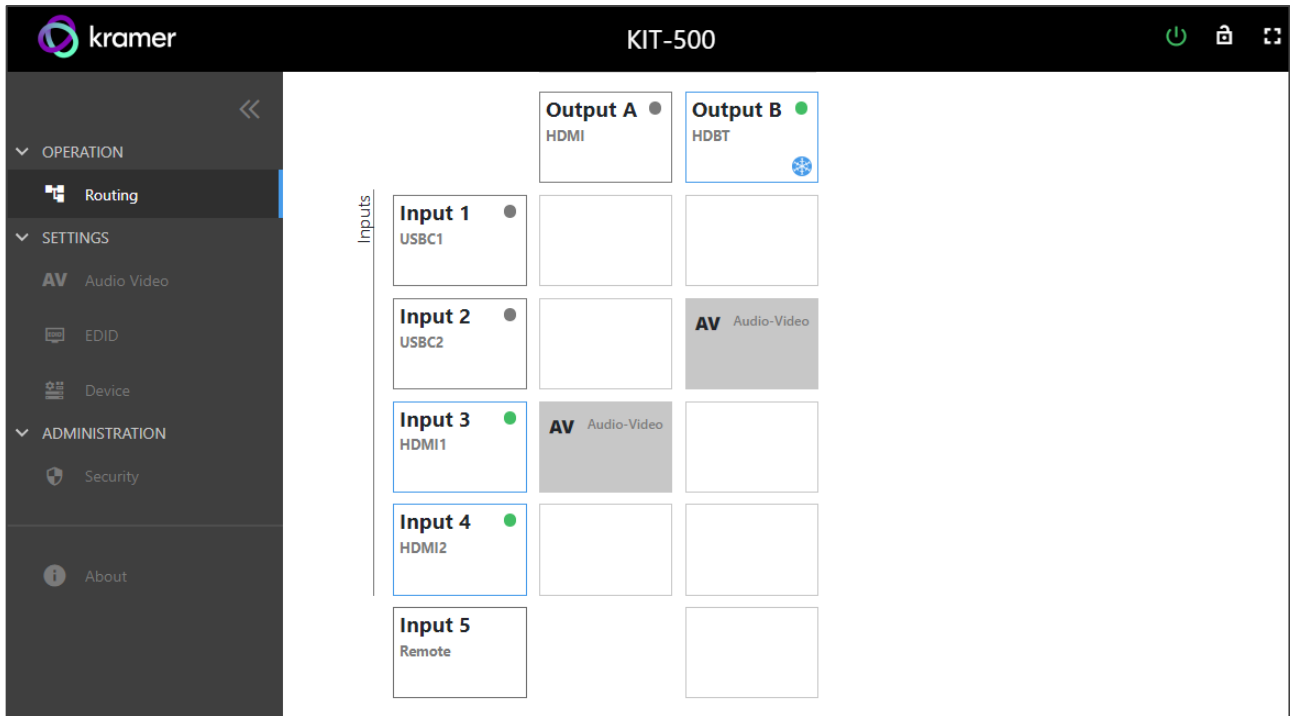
kramer

KIT-500

OPERATION

Routing

SETTINGS

AV Audio Video

EDID

Device

ADMINISTRATION

Security

About

Output A
HDMI

Output B
HDBT

Inputs

Input 1
USBC1

Input 2
USBC2

AV Audio-Video

Input 3
HDMI1

AV Audio-Video

Input 4
HDMI2

Input 5
Remote